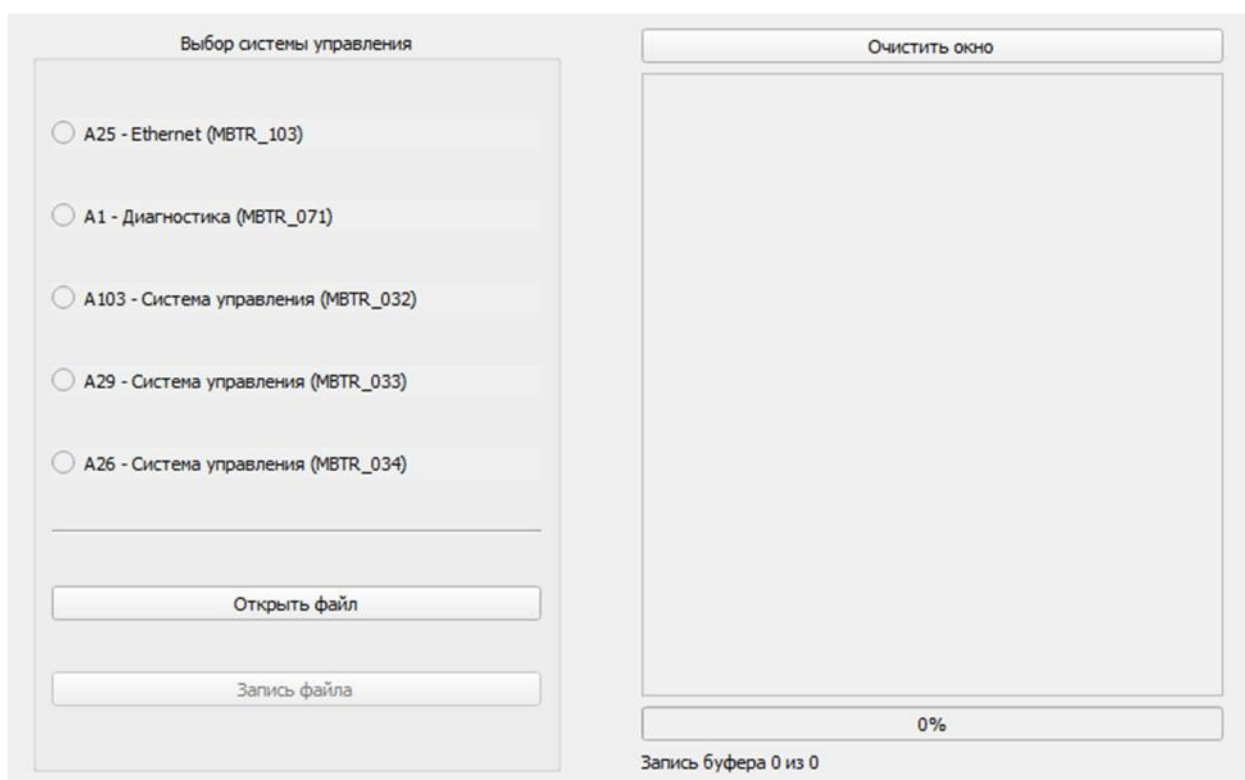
Выбор системы управления

A25 - Ethernet (MBTR_103)

A1 - Диагностика (MBTR_071)

A103 - Система управления (MBTR_032)

A29 - Система управления (MBTR_033)

A26 - Система управления (MBTR_034)

Открыть файл

Запись файла

Очистить окно

0%

Запись буфера 0 из 0